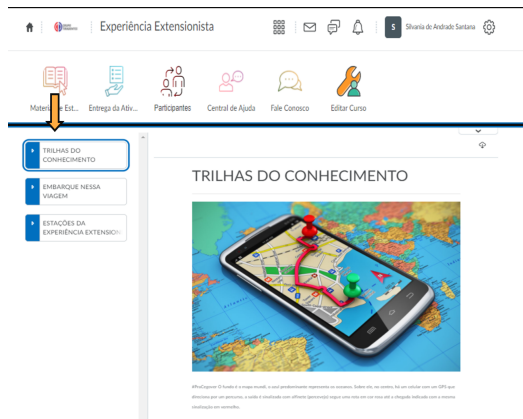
Experiência Extensionista

S Silvania de Andrade Santana

Materiais de Est... Entrega da Ativ... Participantes Central de Ajuda Fale Conosco Editar Curso

TRILHAS DO CONHECIMENTO

EMBARQUE NESSA VIAGEM

ESTAÇÕES DA EXPERIÊNCIA EXTENSION...

TRILHAS DO CONHECIMENTO

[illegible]